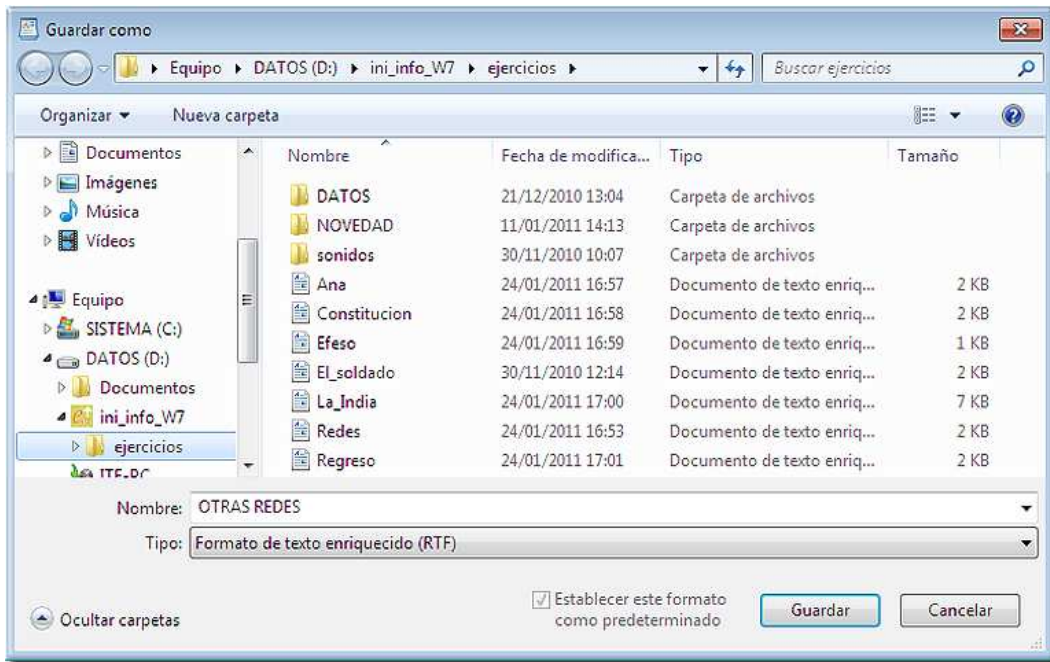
Guardar como

Equipo ▸ DATOS (D:) ▸ ini_info_W7 ▸ ejercicios ▸

Buscar ejercicios

Organizar ▾ Nueva carpeta

Documentos
Imágenes
Música
Vídeos

Equipo
SISTEMA (C:)
DATOS (D:)
Documentos
ini_info_W7
ejercicios
ITE-PC

| Nombre | Fecha de modifica... | Tipo | Tamaño |
|---|---|---|---|
| DATOS | 21/12/2010 13:04 | Carpeta de archivos | |
| NOVEDAD | 11/01/2011 14:13 | Carpeta de archivos | |
| sonidos | 30/11/2010 10:07 | Carpeta de archivos | |
| Ana | 24/01/2011 16:57 | Documento de texto enriq... | 2 KB |
| Constitucion | 24/01/2011 16:58 | Documento de texto enriq... | 2 KB |
| Efeso | 24/01/2011 16:59 | Documento de texto enriq... | 1 KB |
| El_soldado | 30/11/2010 12:14 | Documento de texto enriq... | 2 KB |
| La_India | 24/01/2011 17:00 | Documento de texto enriq... | 7 KB |
| Redes | 24/01/2011 16:53 | Documento de texto enriq... | 2 KB |
| Regreso | 24/01/2011 17:01 | Documento de texto enriq... | 2 KB |

Nombre: OTRAS REDES

Tipo: Formato de texto enriquecido (RTF)

Ocultar carpetas

Establecer este formato como predeterminado

Guardar

Cancelar